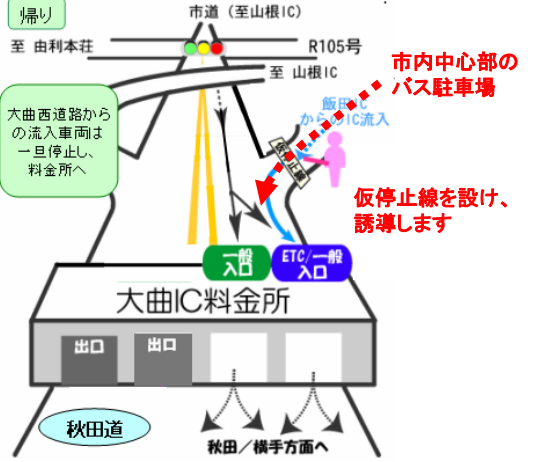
帰り

市道（至山根IC）

至 由利本荘

R105号

至 山根IC

市内中心部の
バス駐車場

大曲西道路からの流入車両は一旦停止し、料金所へ

飯田IC
からのIC流入

仮停止線を設け、
誘導します

一般
入口

ETC／一般
入口

大曲IC料金所

出口

出口

秋田道

秋田／横手方面へ